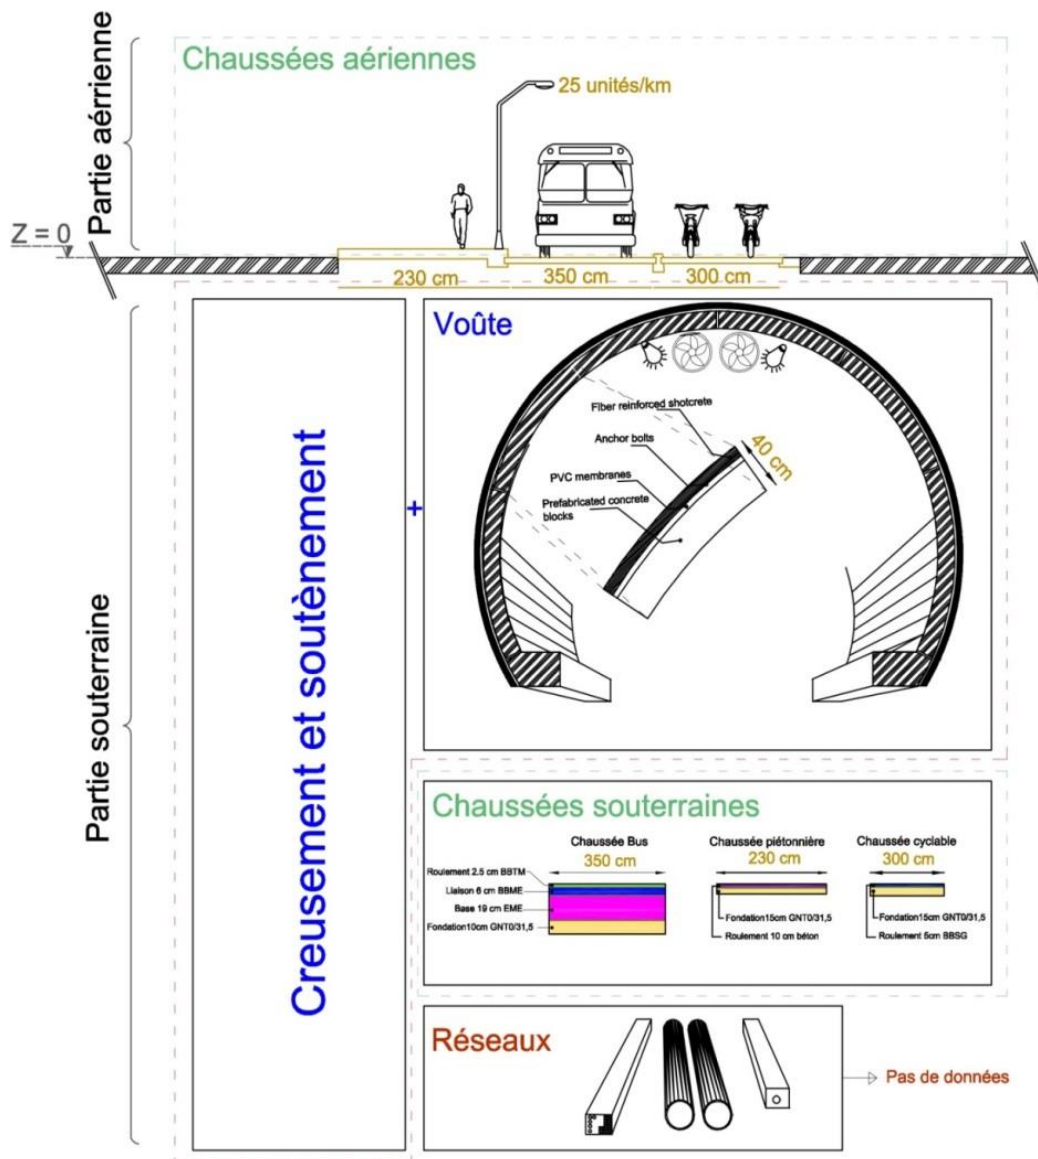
Partie aérienne

Chaussées aériennes

25 unités/km

Z = 0

230 cm

350 cm

300 cm

Partie souterraine

Creusement et soutènement

+

Voûte

Fiber reinforced shotcrete

Anchor bolts

40 cm

PVC membranes

Prefabricated concrete blocks

Chaussées souterraines

Chaussée Bus
350 cm

Roulement 2.5 cm BBTM
Liaison 6 cm BBME
Base 19 cm EME
Fondation10cm GNT0/31,5

Chaussée piétonnière
230 cm

Fondation15cm GNT0/31,5
Roulement 10 cm béton

Chaussée cyclable
300 cm

Fondation15cm GNT0/31,5
Roulement 5cm BBSG

Réseaux

Pas de données